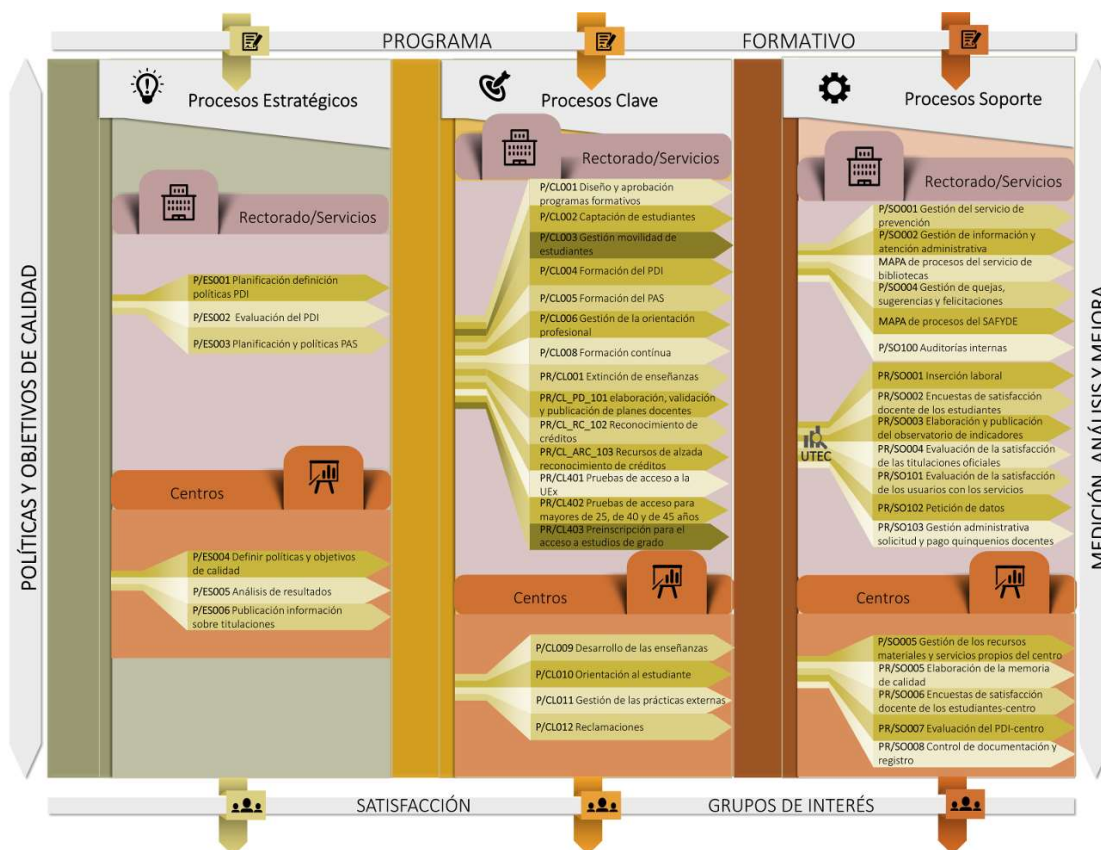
PROGRAMA FORMATIVO

POLÍTICAS Y OBJETIVOS DE CALIDAD

Procesos Estratégicos

Rectorado/Servicios

P/ES001 Planificación definición políticas PDI
P/ES002 Evaluación del PDI
P/ES003 Planificación y políticas PAS

Centros

P/ES004 Definir políticas y objetivos de calidad
P/ES005 Análisis de resultados
P/ES006 Publicación información sobre titulaciones

Procesos Clave

Rectorado/Servicios

P/CL001 Diseño y aprobación programas formativos
P/CL002 Captación de estudiantes
P/CL003 Gestión movilidad de estudiantes
P/CL004 Formación del PDI
P/CL005 Formación del PAS
P/CL006 Gestión de la orientación profesional
P/CL008 Formación continua
PR/CL001 Extinción de enseñanzas
PR/CL_PD_101 elaboración, validación y publicación de planes docentes
PR/CL_RC_102 Reconocimiento de créditos
PR/CL_ARC_103 Recursos de alzada reconocimiento de créditos
PR/CL401 Pruebas de acceso a la UEx
PR/CL402 Pruebas de acceso para mayores de 25, de 40 y de 45 años
PR/CL403 Preinscripción para el acceso a estudios de grado

Centros

P/CL009 Desarrollo de las enseñanzas
P/CL010 Orientación al estudiante
P/CL011 Gestión de las prácticas externas
P/CL012 Reclamaciones

Procesos Soporte

Rectorado/Servicios

P/SO001 Gestión del servicio de prevención
P/SO002 Gestión de información y atención administrativa
MAPA de procesos del servicio de bibliotecas
P/SO004 Gestión de quejas, sugerencias y felicitaciones
MAPA de procesos del SAFYDE
P/SO100 Auditorías internas

UTEC

PR/SO001 Inserción laboral
PR/SO002 Encuestas de satisfacción docente de los estudiantes
PR/SO003 Elaboración y publicación del observatorio de indicadores
PR/SO004 Evaluación de la satisfacción de las titulaciones oficiales
PR/SO101 Evaluación de la satisfacción de los usuarios con los servicios
PR/SO102 Petición de datos
PR/SO103 Gestión administrativa solicitud y pago quinquenios docentes

Centros

P/SO005 Gestión de los recursos materiales y servicios propios del centro
PR/SO005 Elaboración de la memoria de calidad
PR/SO006 Encuestas de satisfacción docente de los estudiantes-centro
P/SO007 Evaluación del PDI-centro
PR/SO008 Control de documentación y registro

MEDICIÓN, ANÁLISIS Y MEJORA

SATISFACCIÓN GRUPOS DE INTERÉS